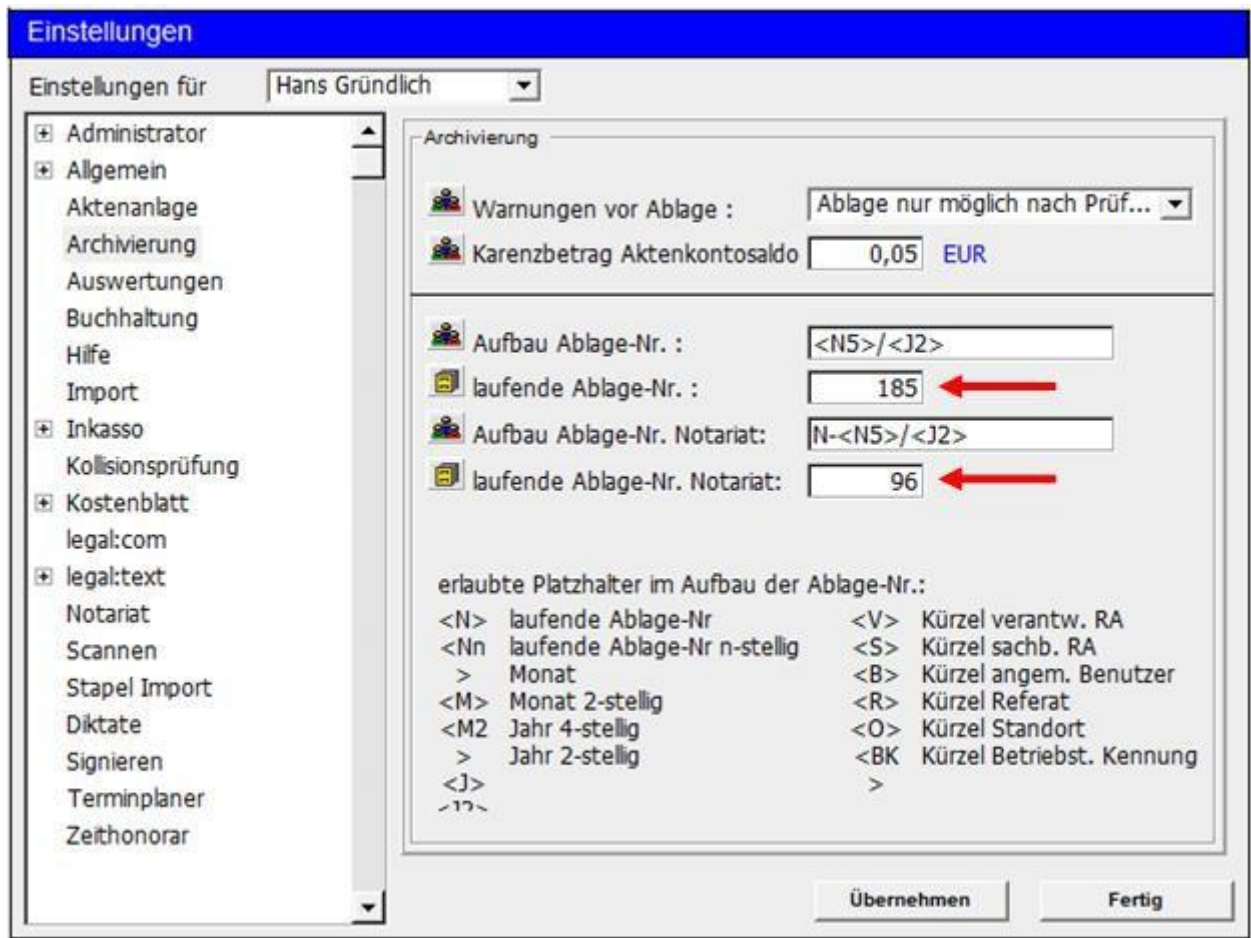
Einstellungen

Einstellungen für Hans Gründlich

Administrator
Allgemein
Aktenanlage
Archivierung
Auswertungen
Buchhaltung
Hilfe
Import
Inkasso
Kollisionsprüfung
Kostenblatt
legal:com
legal:text
Notariat
Scannen
Stapel Import
Diktate
Signieren
Terminplaner
Zeithonorar

Archivierung

Warnungen vor Ablage : Ablage nur möglich nach Prüf...
Karenzbetrag Aktenkontosaldo 0,05 EUR

Aufbau Ablage-Nr. : <N5>/<J2>
laufende Ablage-Nr. : 185
Aufbau Ablage-Nr. Notariat: N-<N5>/<J2>
laufende Ablage-Nr. Notariat: 96

erlaubte Platzhalter im Aufbau der Ablage-Nr.:

<N> laufende Ablage-Nr
<Nn laufende Ablage-Nr n-stellig
> Monat
<M> Monat 2-stellig
<M2 Jahr 4-stellig
> Jahr 2-stellig
<J>
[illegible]

<V> Kürzel verantw. RA
<S> Kürzel sachb. RA
<B> Kürzel angem. Benutzer
<R> Kürzel Referat
<O> Kürzel Standort
<BK Kürzel Betriebst. Kennung
>

Übernehmen Fertig